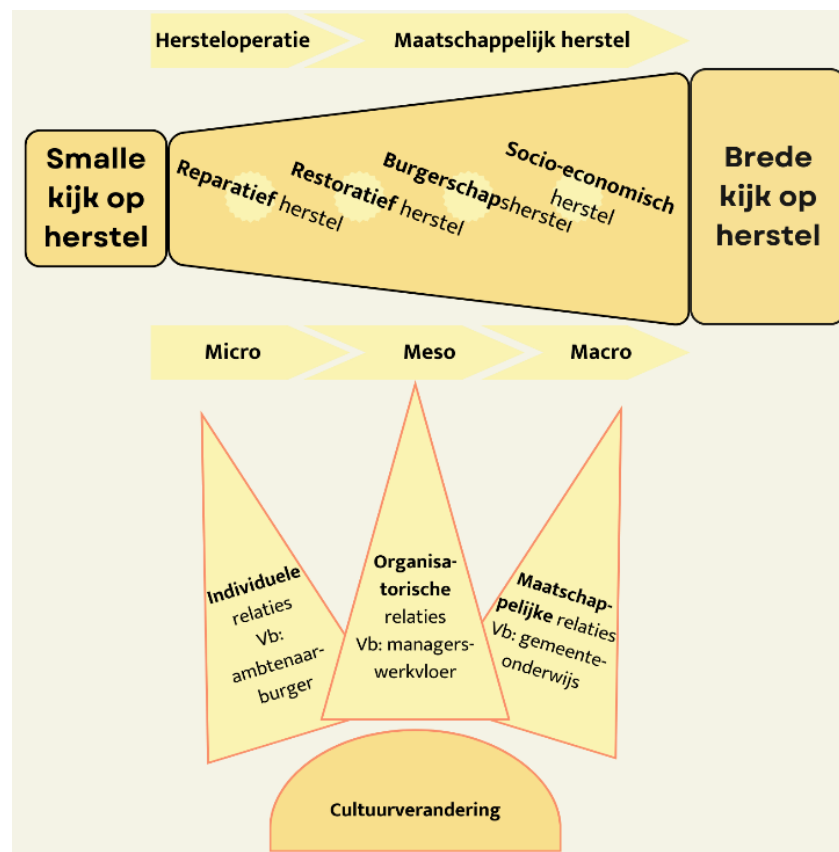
Hersteloperatie

Maatschappelijk herstel

Smalle kijk op herstel

Reparatief herstel

Restoratief herstel

Burgerschapsherstel

Socio-economisch herstel

Brede kijk op herstel

Micro

Meso

Macro

Individuele relaties Vb: ambtenaar-burger

Organisatorische relaties Vb: managers-werkvloer

Maatschappelijke relaties Vb: gemeente-onderwijs

Cultuurverandering